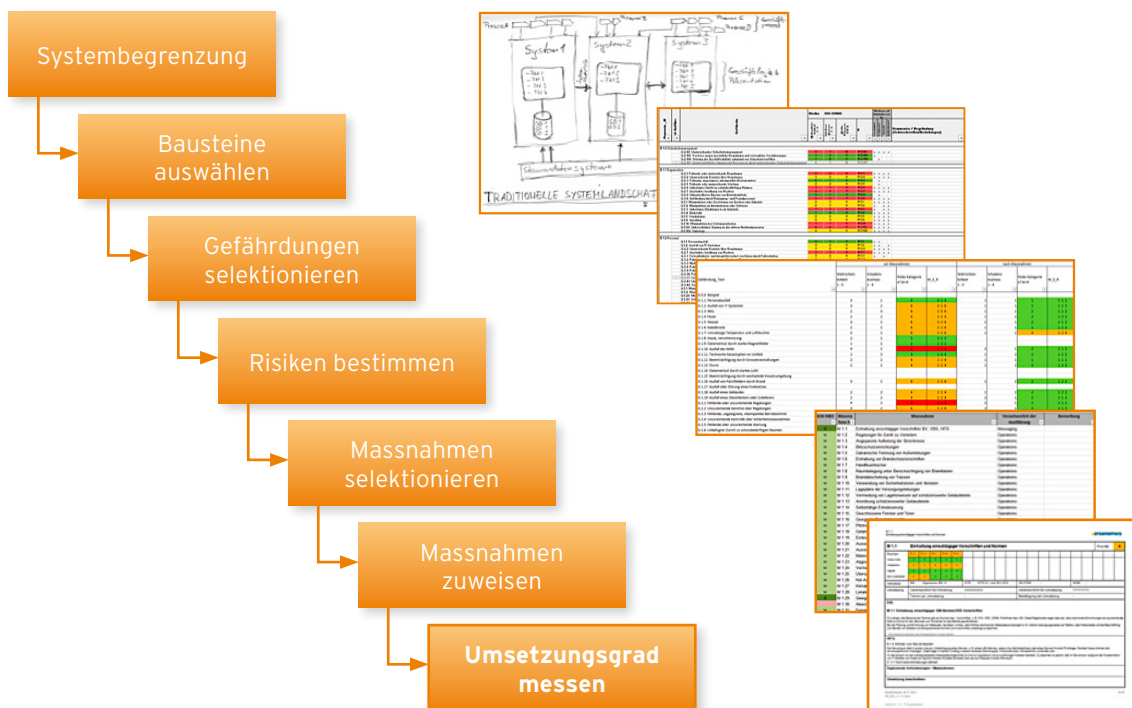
Systembegrenzung

Bausteine auswählen

Gefährdungen selektionieren

Risiken bestimmen

Massnahmen selektionieren

Massnahmen zuweisen

Umsetzungsgrad messen

System 1

System 2

System 3

Geschäftslogik & Präsentation

TRADITIONELLE SYSTEMLANDSCHAFT

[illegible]